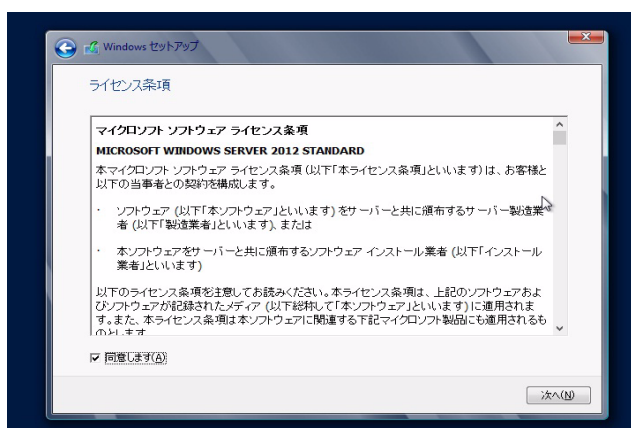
Windows セットアップ

ライセンス条項

マイクロソフト ソフトウェア ライセンス条項

MICROSOFT WINDOWS SERVER 2012 STANDARD

本マイクロソフト ソフトウェア ライセンス条項 (以下「本ライセンス条項」といいます) は、お客様と以下の当事者との契約を構成します。

・ ソフトウェア (以下「本ソフトウェア」といいます) をサーバーと共に頒布するサーバー製造業者 (以下「製造業者」といいます)、または

・ 本ソフトウェアをサーバーと共に頒布するソフトウェア インストール業者 (以下「インストール業者」といいます)

以下のライセンス条項を注意してお読みください。本ライセンス条項は、上記のソフトウェアおよびソフトウェアが記録されたメディア (以下総称して「本ソフトウェア」といいます) に適用されます。また、本ライセンス条項は本ソフトウェアに関連する下記マイクロソフト製品にも適用されるものとします

☑ 同意します(A)

次へ(N)